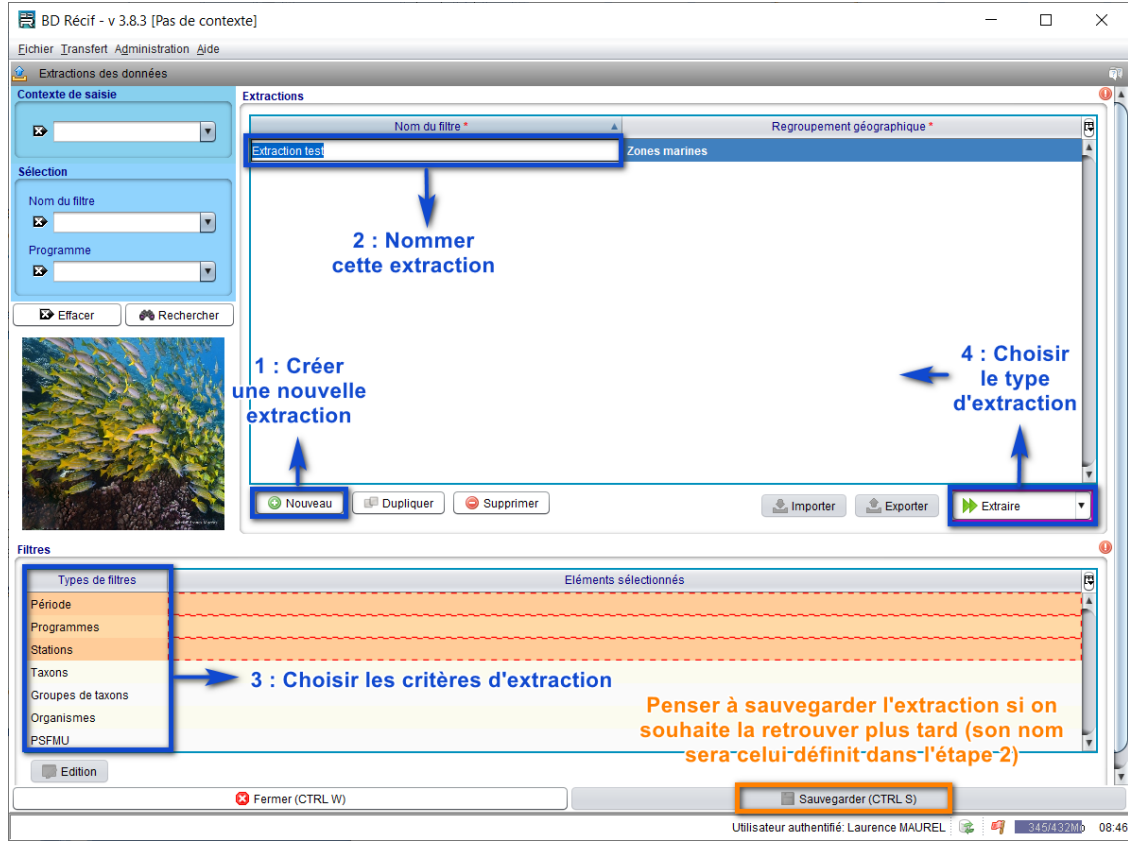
BD Récif - v 3.8.3 [Pas de contexte]

Fichier Transfert Administration Aide

Extractions des données

Contexte de saisie

Sélection

Nom du filtre

Programme

Effacer

Rechercher

Extractions

| Nom du filtre * | Regroupement géographique * |
|---|---|
| Extraction test | Zones marines |

2 : Nommer cette extraction

1 : Créer une nouvelle extraction

4 : Choisir le type d'extraction

Nouveau

Dupliquer

Supprimer

Importer

Exporter

Extraire

Filtres

| Types de filtres | Eléments sélectionnés |
|---|---|
| Période | |
| Programmes | |
| Stations | |
| Taxons | |
| Groupes de taxons | |
| Organismes | |
| PSFMU | |

3 : Choisir les critères d'extraction

Penser à sauvegarder l'extraction si on souhaite la retrouver plus tard (son nom sera celui définit dans l'étape 2)

Edition

Fermer (CTRL W)

Sauvegarder (CTRL S)

Utilisateur authentifié: Laurence MAUREL

345/432Mo

08:46